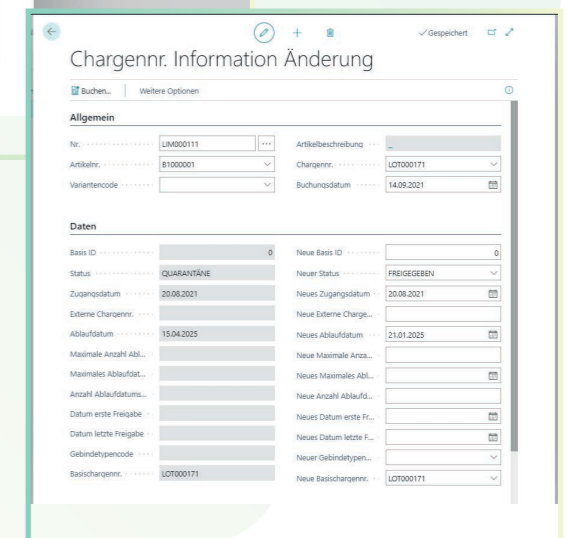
✓Gespeichert

Chargennr. Information Änderung

Buchen... | Weitere Optionen

Allgemein

| | | | |
|---|---|---|---|
| Nr. | LIM000111 | Artikelbeschreibung | _ |
| Artikelnr. | B1000001 | Chargennr. | LOT000171 |
| Variantencode | | Buchungsdatum | 14.09.2021 |

Daten

| | | | |
|---|---|---|---|
| Basis ID | 0 | Neue Basis ID | 0 |
| Status | QUARANTÄNE | Neuer Status | FREIGEGEBEN |
| Zugangsdatum | 20.08.2021 | Neues Zugangsdatum | 20.08.2021 |
| Externe Chargennr. | | Neue Externe Charge... | |
| Ablaufdatum | 15.04.2025 | Neues Ablaufdatum | 21.01.2025 |
| Maximale Anzahl Abl... | | Neue Maximale Anza... | |
| Maximales Ablaufdat... | | Neues Maximales Abl... | |
| Anzahl Ablaufdatums... | | Neue Anzahl Ablaufd... | |
| Datum erste Freigabe | | Neues Datum erste Fr... | |
| Datum letzte Freigabe | | Neues Datum letzte F... | |
| Gebindetypencode | | Neuer Gebindetypen... | |
| Basischargennr. | LOT000171 | Neue Basischargennr. | LOT000171 |